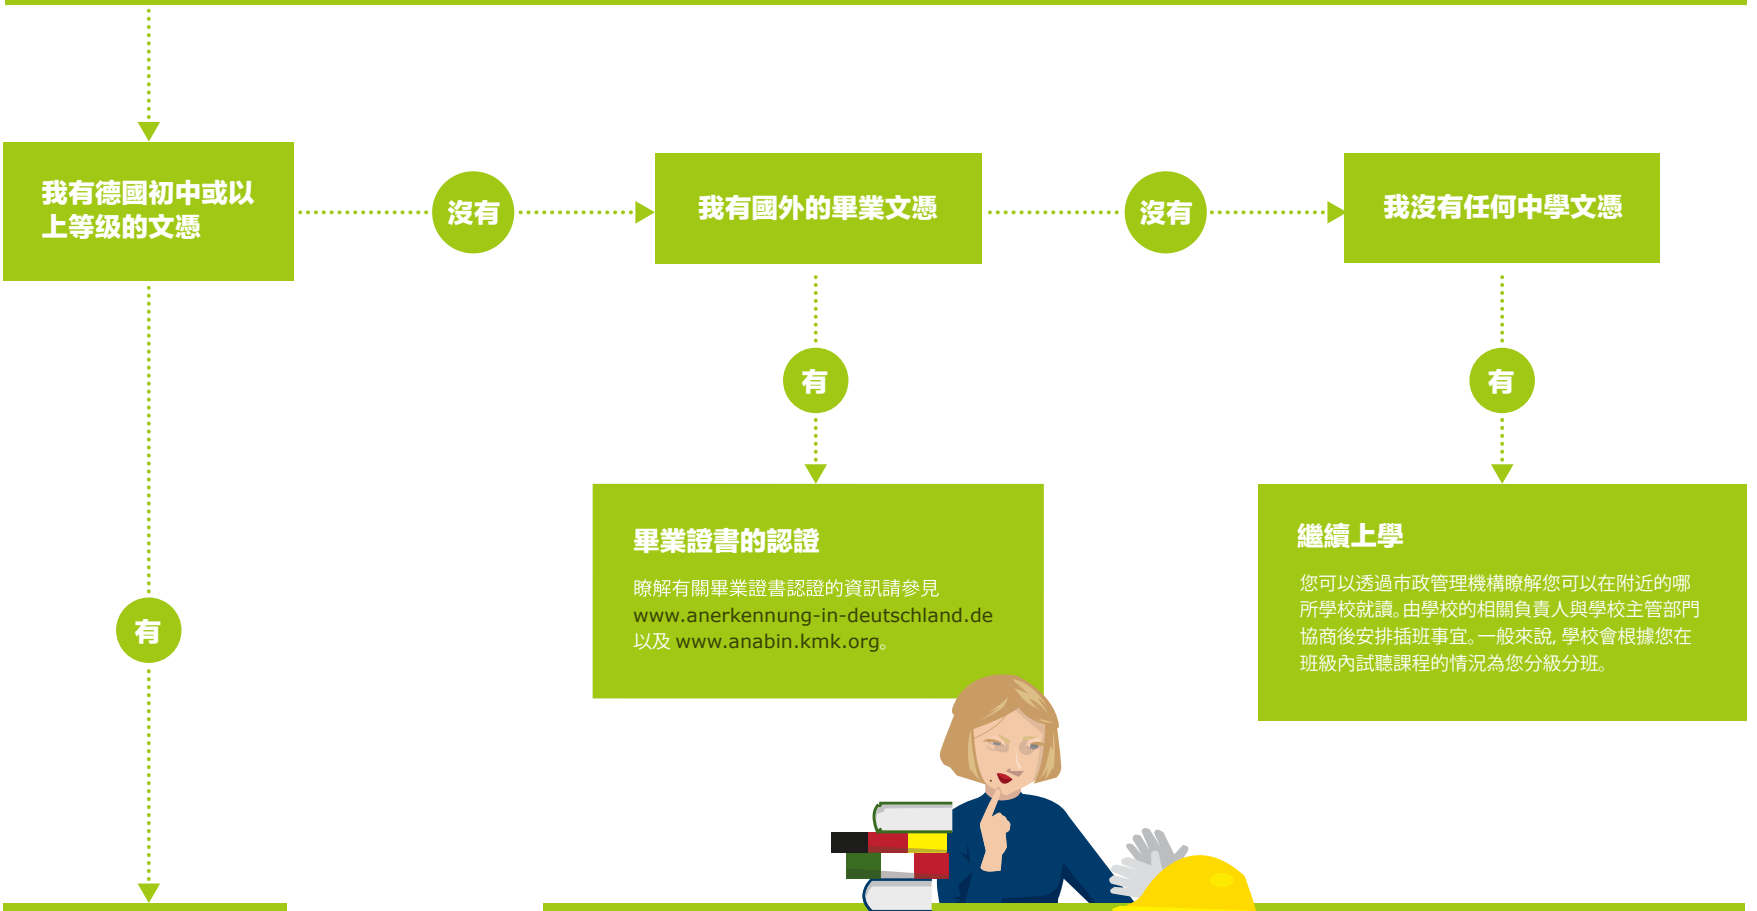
我有德國初中或以上等级的文憑

沒有

我有國外的畢業文憑

沒有

我沒有任何中學文憑

有

有

畢業證書的認證

瞭解有關畢業證書認證的資訊請參見 www.anerkennung-in-deutschland.de 以及 www.anabin.kmk.org。

繼續上學

您可以透過市政管理機構瞭解您可以在附近的哪所學校就讀。由學校的相關負責人與學校主管部門協商後安排插班事宜。一般來說，學校會根據您在班級內試聽課程的情況為您分級分班。

有